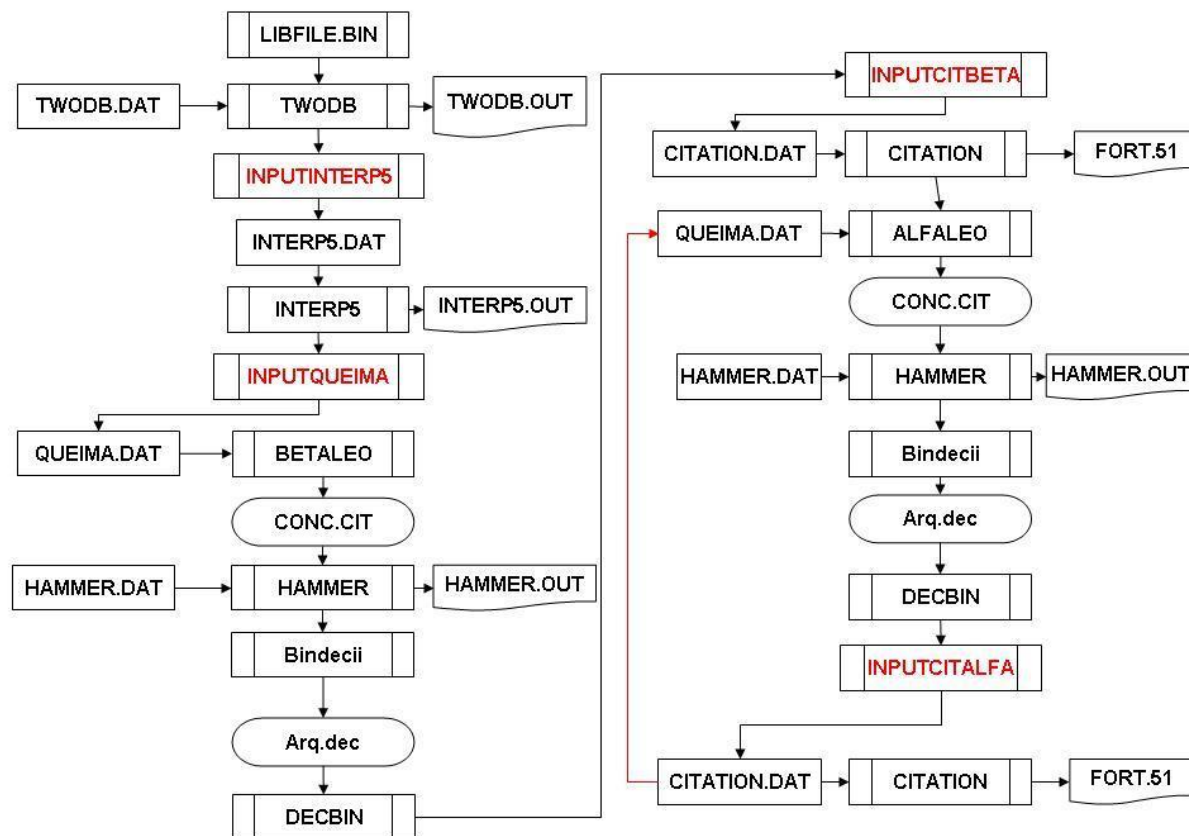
LIBFILE.BIN

TWODB.DAT
TWODB
TWODB.OUT

INPUTINTERP5

INTERP5.DAT

INTERP5
INTERP5.OUT

INPUTQUEIMA

QUEIMA.DAT
BETALEO

CONC.CIT

HAMMER.DAT
HAMMER
HAMMER.OUT

Bindecii

Arq.dec

DECBIN

INPUTCITBETA

CITATION.DAT
CITATION
FORT.51

QUEIMA.DAT
ALFALEO

CONC.CIT

HAMMER.DAT
HAMMER
HAMMER.OUT

Bindecii

Arq.dec

DECBIN

INPUTCITALFA

CITATION.DAT
CITATION
FORT.51